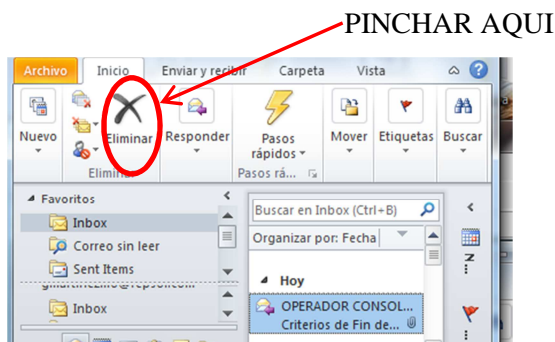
PINCHAR AQUI

Archivo Inicio Enviar y recibir Carpeta Vista

Nuevo Eliminar Responder Pasos rápidos Mover Etiquetas Buscar

Eliminar Pasos rá...

Favoritos
Inbox
Correo sin leer
Sent Items
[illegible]
Inbox

Buscar en Inbox (Ctrl+B)
Organizar por: Fecha
Hoy
OPERADOR CONSOL...
Criterios de Fin de...